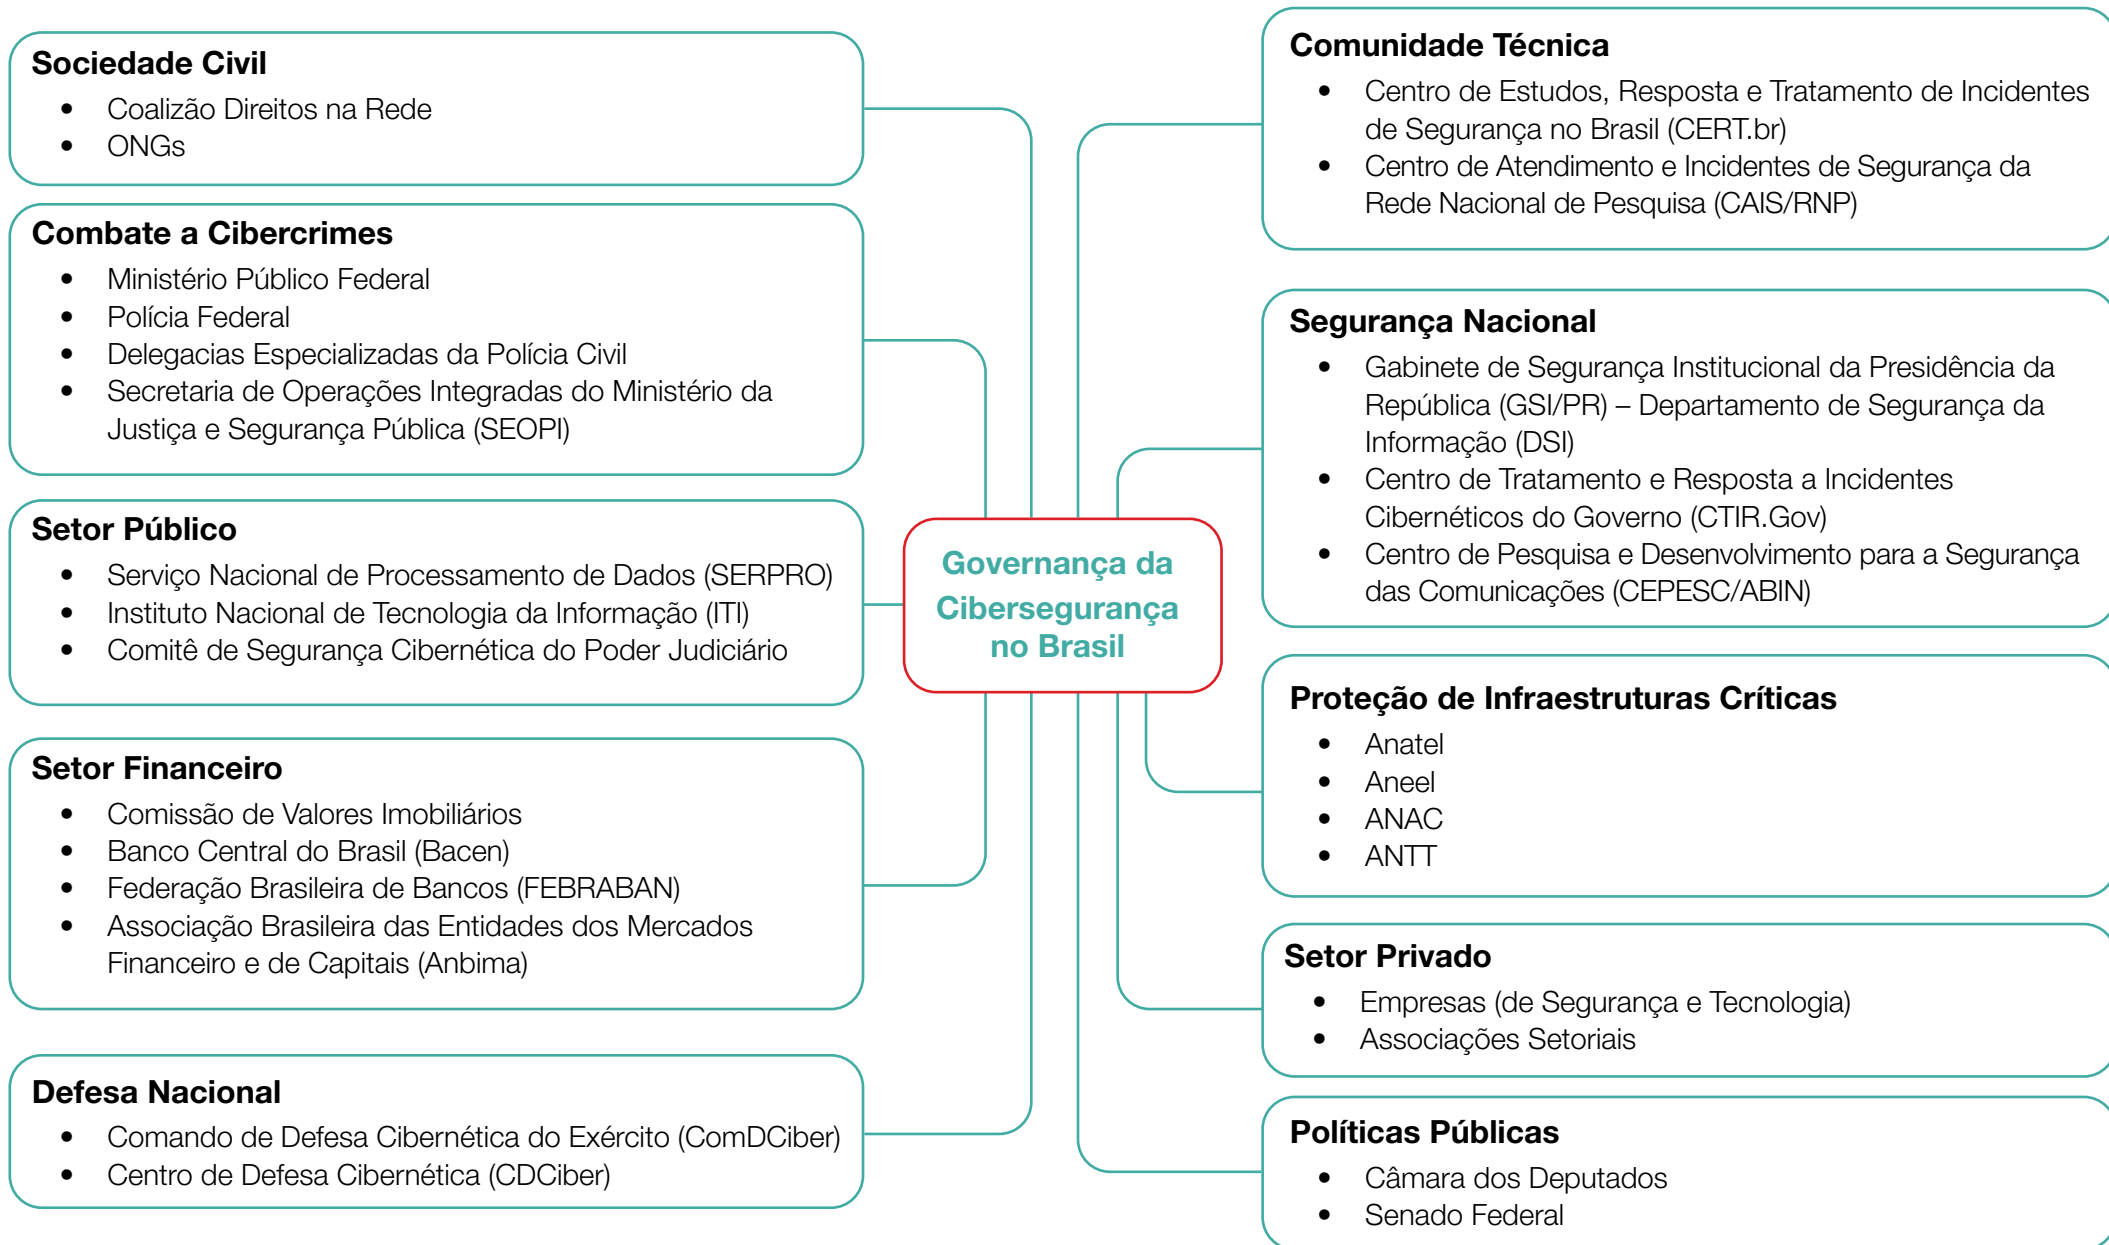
Sociedade Civil
- Coalizão Direitos na Rede
- ONGs

Combate a Cibercrimes
- Ministério Público Federal
- Polícia Federal
- Delegacias Especializadas da Polícia Civil
- Secretaria de Operações Integradas do Ministério da Justiça e Segurança Pública (SEOPI)

Setor Público
- Serviço Nacional de Processamento de Dados (SERPRO)
- Instituto Nacional de Tecnologia da Informação (ITI)
- Comitê de Segurança Cibernética do Poder Judiciário

Setor Financeiro
- Comissão de Valores Imobiliários
- Banco Central do Brasil (Bacen)
- Federação Brasileira de Bancos (FEBRABAN)
- Associação Brasileira das Entidades dos Mercados Financeiro e de Capitais (Anbima)

Defesa Nacional
- Comando de Defesa Cibernética do Exército (ComDCiber)
- Centro de Defesa Cibernética (CDCiber)

Governança da Cibersegurança no Brasil

Comunidade Técnica
- Centro de Estudos, Resposta e Tratamento de Incidentes de Segurança no Brasil (CERT.br)
- Centro de Atendimento e Incidentes de Segurança da Rede Nacional de Pesquisa (CAIS/RNP)

Segurança Nacional
- Gabinete de Segurança Institucional da Presidência da República (GSI/PR) – Departamento de Segurança da Informação (DSI)
- Centro de Tratamento e Resposta a Incidentes Cibernéticos do Governo (CTIR.Gov)
- Centro de Pesquisa e Desenvolvimento para a Segurança das Comunicações (CEPESC/ABIN)

Proteção de Infraestruturas Críticas
- Anatel
- Aneel
- ANAC
- ANTT

Setor Privado
- Empresas (de Segurança e Tecnologia)
- Associações Setoriais

Políticas Públicas
- Câmara dos Deputados
- Senado Federal